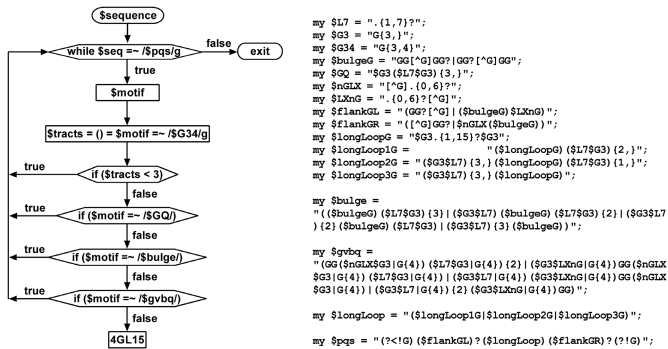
$sequence

while $seq =~ /$pqs/g

false

exit

true

$motif

$tracts = () = $motif =~ /$G34/g

true

if ($tracts < 3)

false

true

if ($motif =~ /$GQ/)

false

true

if ($motif =~ /$bulge/)

false

true

if ($motif =~ /$gvbq/)

false

4GL15

my $L7 = ".{1,7}?";
my $G3 = "G{3,}";
my $G34 = "G{3,4}";
my $bulgeG = "GG[^G]GG?|GG?[^G]GG";
my $GQ = "$G3($L7$G3){3,}";
my $nGLX = "[^G].{0,6}?";
my $LXnG = ".{0,6}?[^G]";
my $flankGL = "(GG?[^G]|($bulgeG)$LXnG)";
my $flankGR = "([^G]GG?|$nGLX($bulgeG))";
my $longLoopG = "$G3.{1,15}?$G3";
my $longLoop1G = "($longLoopG)($L7$G3){2,}";
my $longLoop2G = "($G3$L7)(3,)($longLoopG)($L7$G3){1,}";
my $longLoop3G = "($G3$L7){3,}($longLoopG)";

my $bulge =
"(($bulgeG)($L7$G3){3}|($G3$L7)($bulgeG)($L7$G3){2}|($G3$L7){2}($bulgeG)($L7$G3)|($G3$L7){3}($bulgeG))";

my $gvbq =
"(GG($nGLX$G3|G{4})($L7$G3|G{4}){2}|($G3$LXnG|G{4})GG($nGLX$G3|G{4})|($L7$G3|G{4})|($G3$L7|G{4})($G3$LXnG|G{4})GG($nGLX$G3|G{4})|($G3$L7|G{4}){2}($G3$LXnG|G{4})GG)";

my $longLoop = "($longLoop1G|$longLoop2G|$longLoop3G)";

my $pqs = "(?<!G)($flankGL)?($longLoop)($flankGR)?(?!G)";